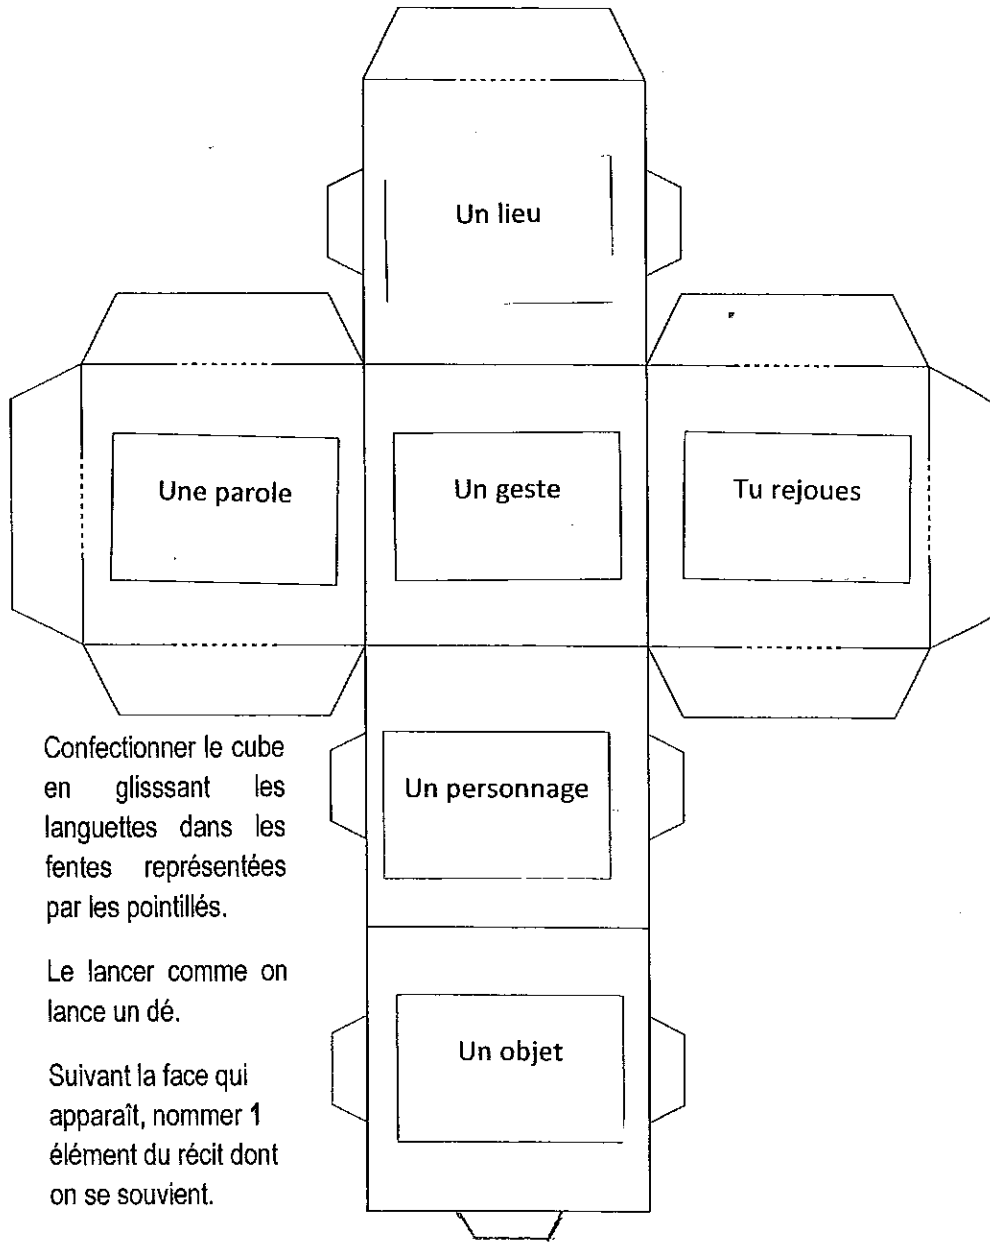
Un lieu

Une parole

Un geste

Tu rejoues

Un personnage

Un objet

Confectionner le cube en glisssant les languettes dans les fentes représentées par les pointillés.

Le lancer comme on lance un dé.

Suivant la face qui apparaît, nommer 1 élément du récit dont on se souvient.